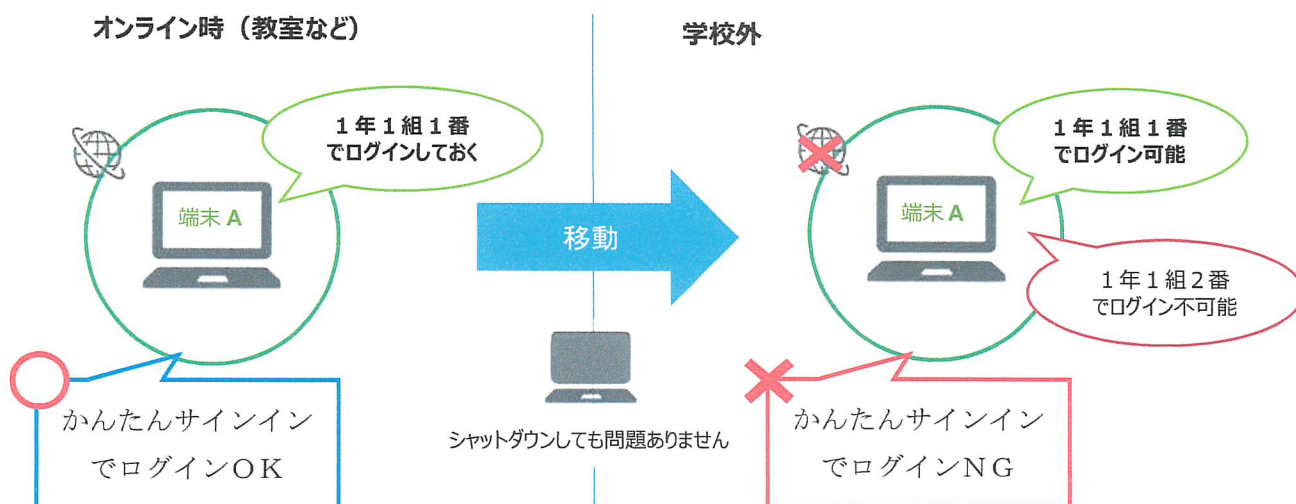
オンライン時（教室など）

1年1組1番
でログインしておく

端末 A

かんたんサインイン
でログインOK

移動

シャットダウンしても問題ありません

学校外

1年1組1番
でログイン可能

端末 A

1年1組2番
でログイン不可能

かんたんサインイン
でログインNG